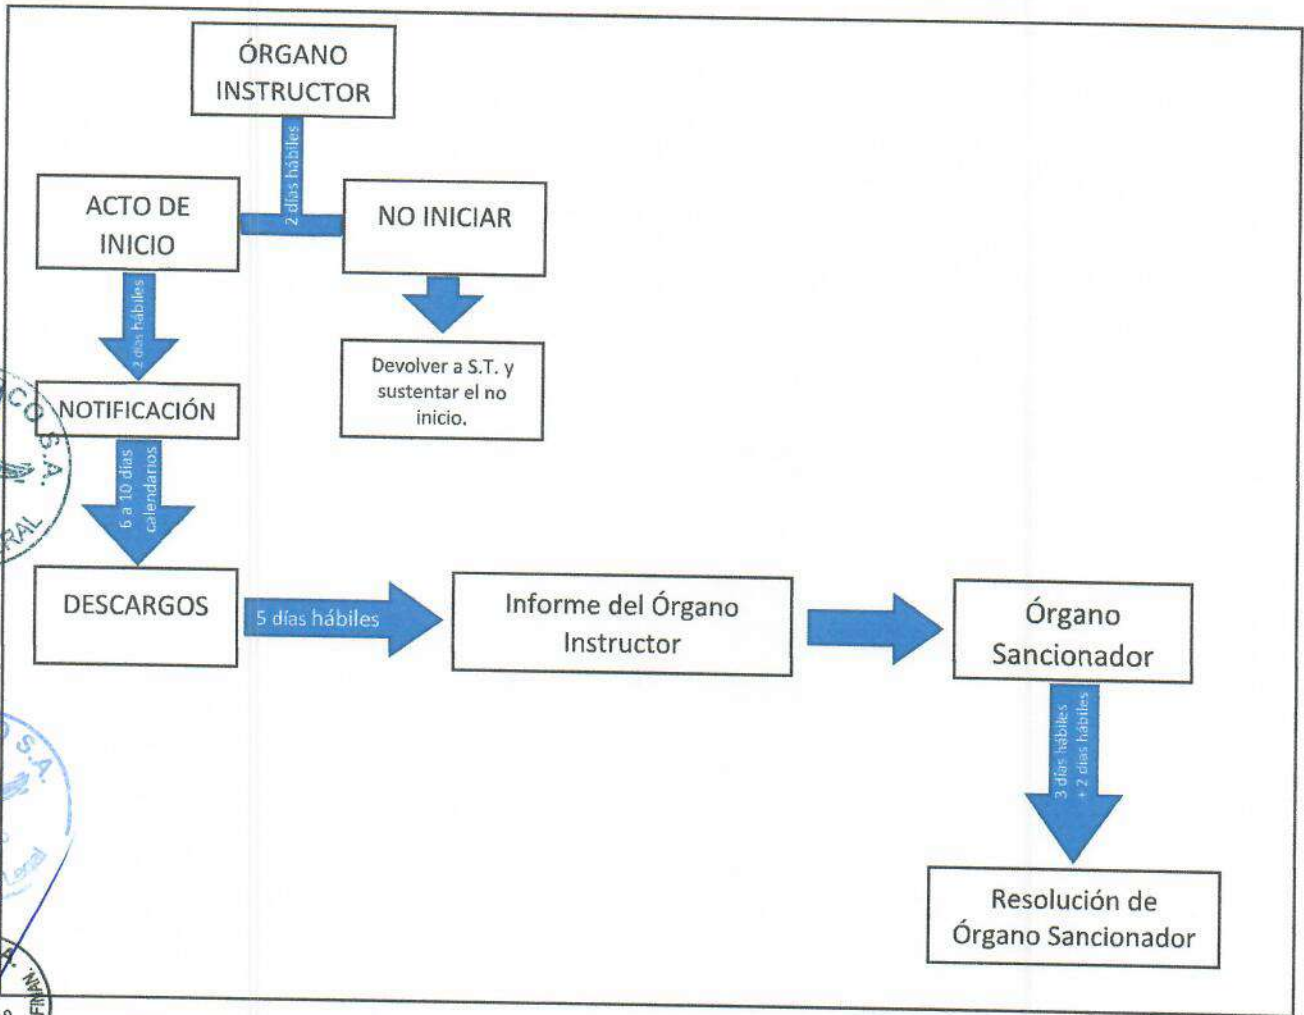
ÓRGANO INSTRUCTOR

2 días hábiles

ACTO DE INICIO

NO INICIAR

2 días hábiles

Devolver a S.T. y sustentar el no inicio.

NOTIFICACIÓN

6 a 10 días calendarios

DESCARGOS

5 días hábiles

Informe del Órgano Instructor

Órgano Sancionador

3 días hábiles + 2 días hábiles

Resolución de Órgano Sancionador

CO S.A.
RAL

S.A.
Legal

FINAN.